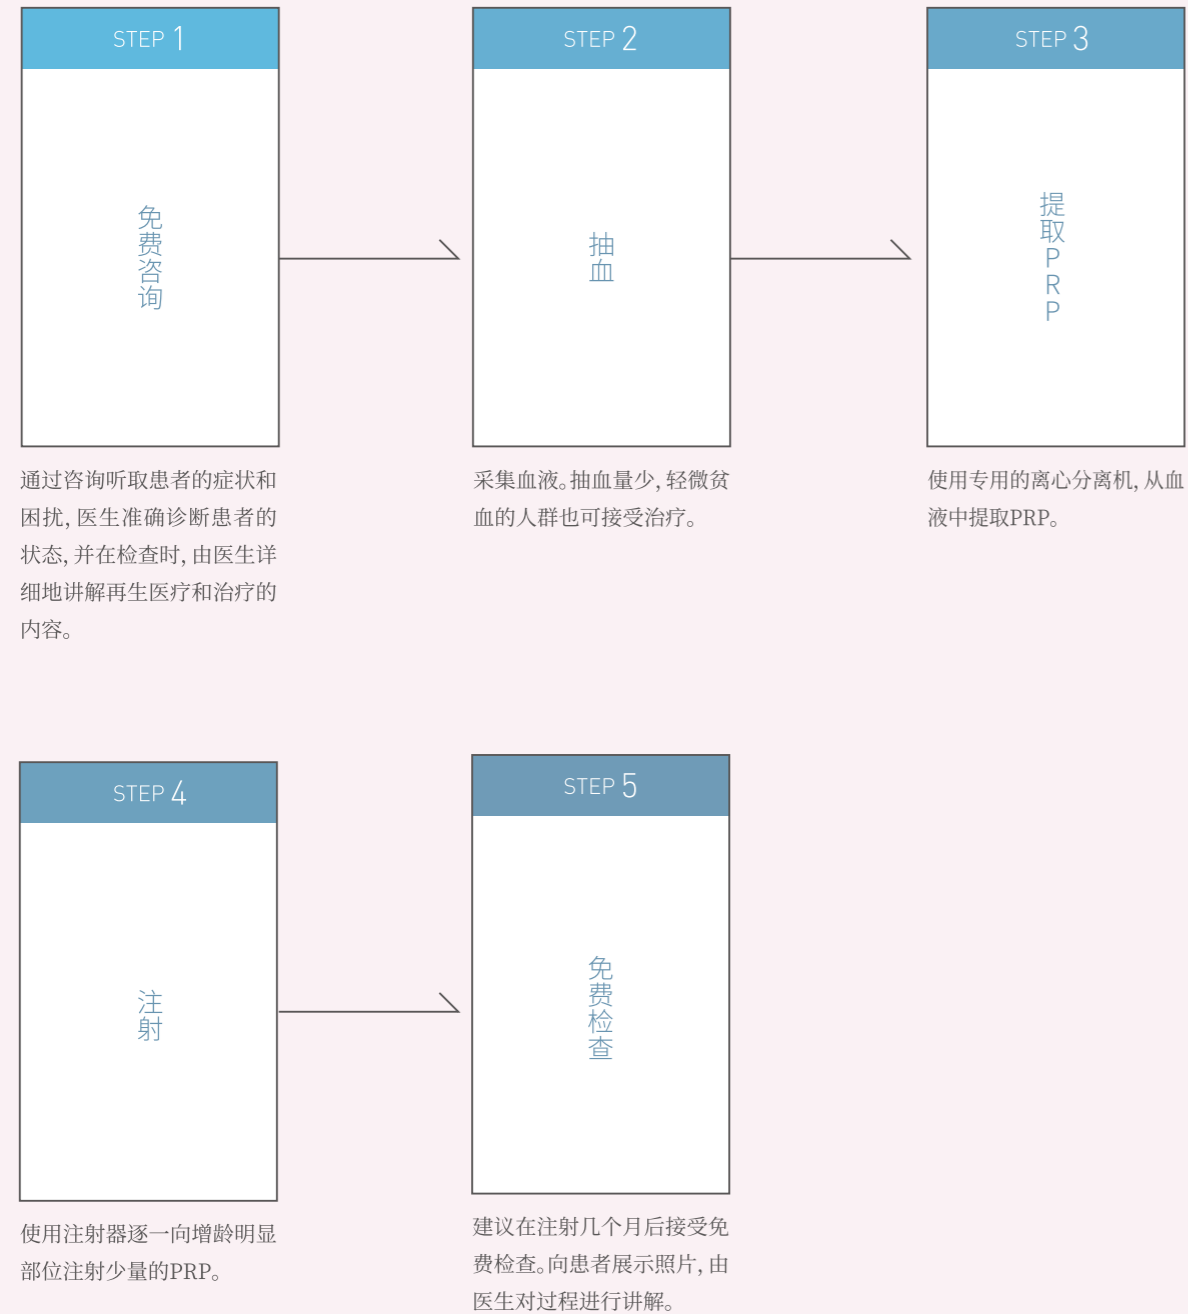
STEP 1

免费咨询

通过咨询听取患者的症状和困扰，医生准确诊断患者的状态，并在检查时，由医生详细地讲解再生医疗和治疗的内容。

STEP 2

抽血

采集血液。抽血量少，轻微贫血的人群也可接受治疗。

STEP 3

提取PRP

使用专用的离心分离机，从血液中提取PRP。

STEP 4

注射

使用注射器逐一向增龄明显部位注射少量的PRP。

STEP 5

免费检查

建议在注射几个月后接受免费检查。向患者展示照片，由医生对过程进行讲解。